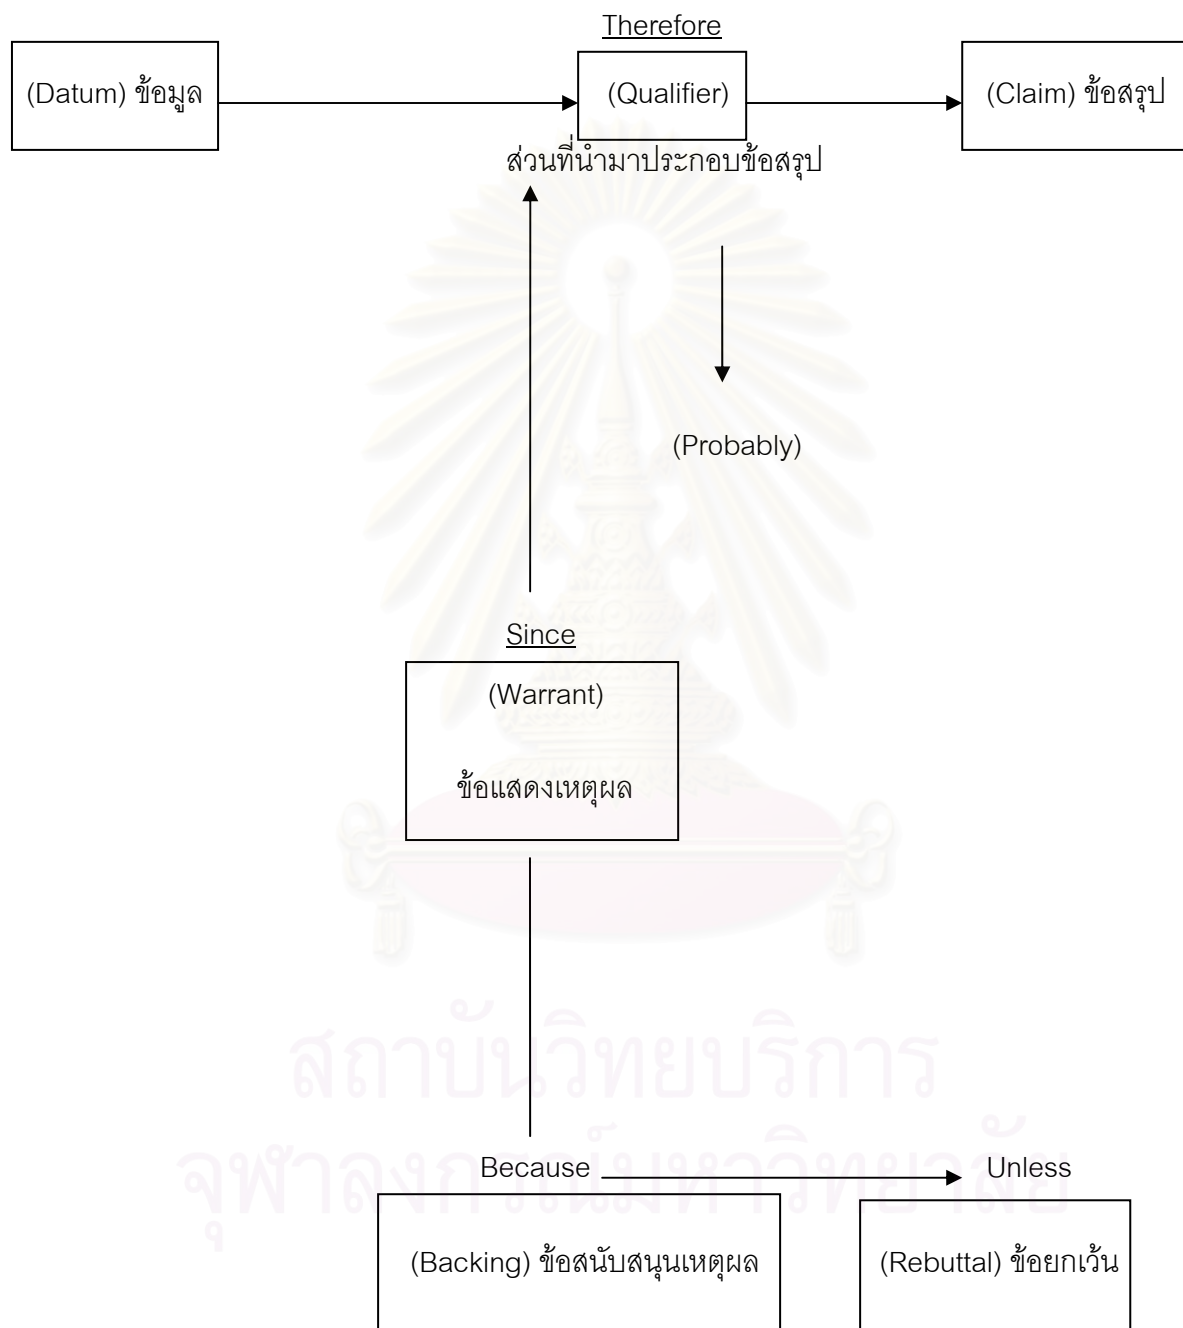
Therefore

(Datum) ข้อมูล

(Qualifier)

(Claim) ข้อสรุป

ส่วนที่นำมาประกอบข้อสรุป

(Probably)

Since

(Warrant)

ข้อแสดงเหตุผล

Because

Unless

(Backing) ข้อสนับสนุนเหตุผล

(Rebuttal) ข้อยกเว้น

สถาบันวิทยบริการ
จุฬาลงกรณ์มหาวิทยาลัย